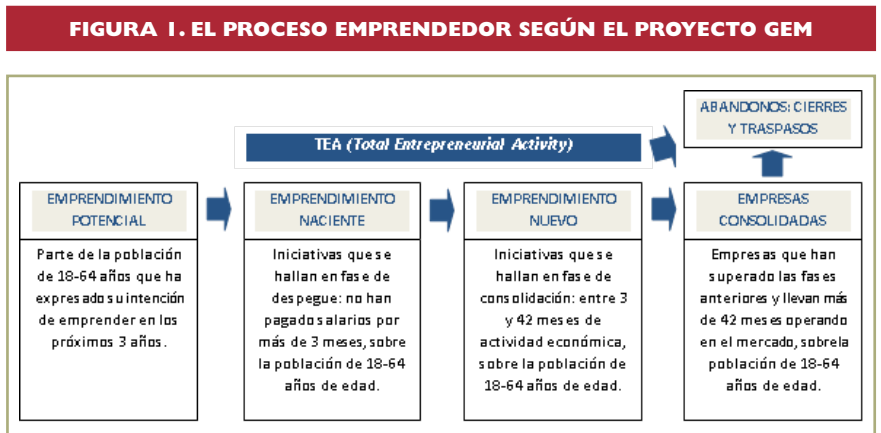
FIGURA 1. EL PROCESO EMPRENDEDOR SEGÚN EL PROYECTO GEM

ABANDONOS: CIERRES Y TRASPASOS

TEA (*Total Entrepreneurial Activity*)

EMPRENDIMIENTO POTENCIAL

Parte de la población de 18-64 años que ha expresado su intención de emprender en los próximos 3 años.

EMPRENDIMIENTO NACIENTE

Iniciativas que se hallan en fase de despegue: no han pagado salarios por más de 3 meses, sobre la población de 18-64 años de edad.

EMPRENDIMIENTO NUEVO

Iniciativas que se hallan en fase de consolidación: entre 3 y 42 meses de actividad económica, sobre la población de 18-64 años de edad.

EMPRESAS CONSOLIDADAS

Empresas que han superado las fases anteriores y llevan más de 42 meses operando en el mercado, sobrela población de 18-64 años de edad.